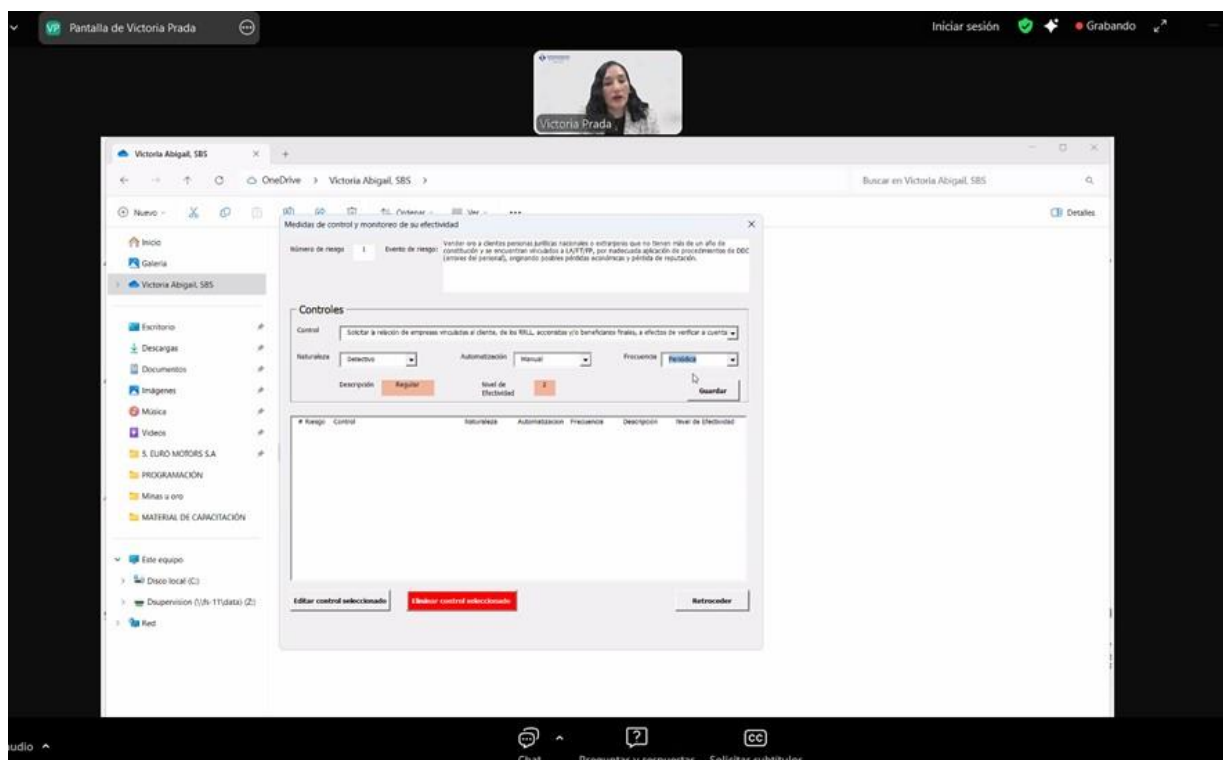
Pantalla de Victoria Prada

Iniciar sesión

Grabando

Victoria Prada

Victoria Abigail, SBS

OneDrive > Victoria Abigail, SBS >

Buscar en Victoria Abigail, SBS

Nuevo

Ordenar

Ver

Detalles

Inicio

Galería

Victoria Abigail, SBS

Escritorio

Descargas

Documentos

Imágenes

Música

Videos

5. EURO MOTORS S.A

PROGRAMACIÓN

Minas u oro

MATERIAL DE CAPACITACIÓN

Este equipo

Disco local (C:)

Dsupervision (\\fs-11\data) (Z:)

Red

Medidas de control y monitoreo de su efectividad

Número de riesgo 1 Evento de riesgo

Vender oro a clientes personas jurídicas nacionales o extranjeras que no tienen más de un año de constitución y se encuentran vinculados a LA/FT/FP, por inadecuada aplicación de procedimientos de DDC (errores del personal), ongenando posibles pérdidas económicas y pérdida de reputación.

Controles

Control Solicitar la relación de empresas vinculadas al cliente, de los RRLL, accionistas y/o beneficiarios finales, a efectos de verificar a cuenta

Naturaleza Detectivo

Automatización Manual

Frecuencia Periódica

Descripción Regular

Nivel de Efectividad 2

Guardar

# Riesgo Control Naturaleza Automatizacion Frecuencia Descripción Nivel de Efectividad

Editar control seleccionado

Eliminar control seleccionado

Retroceder

udio

Chat

Preguntas y respuestas

Solicitar subtítulos